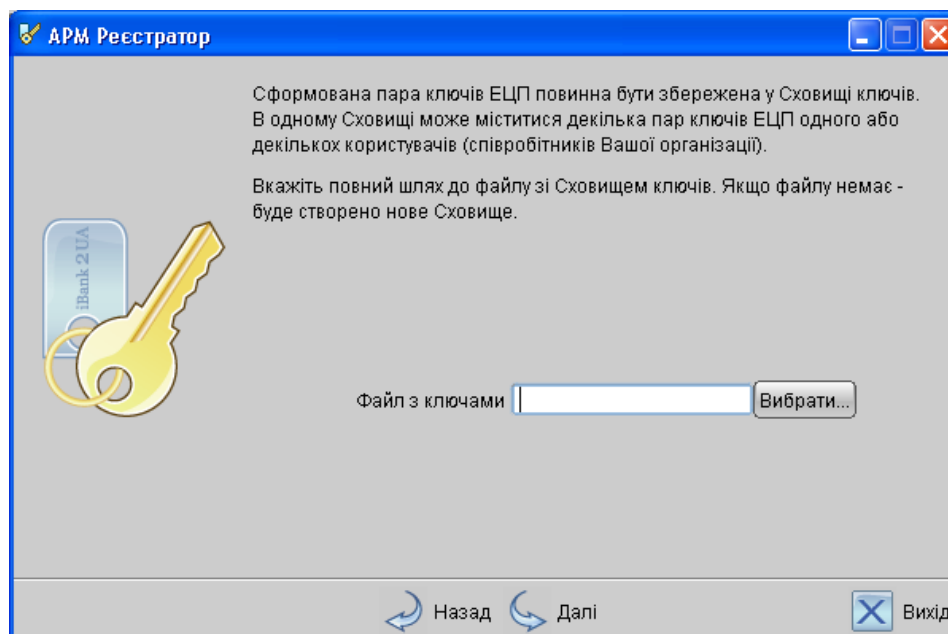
АРМ Реєстратор

Сформована пара ключів ЕЦП повинна бути збережена у Сховищі ключів. В одному Сховищі може міститися декілька пар ключів ЕЦП одного або декількох користувачів (співробітників Вашої організації).

Вкажіть повний шлях до файлу зі Сховищем ключів. Якщо файлу немає - буде створено нове Сховище.

iBank 2 UA

Файл з ключами

Вибрати...

Назад

Далі

Вихід